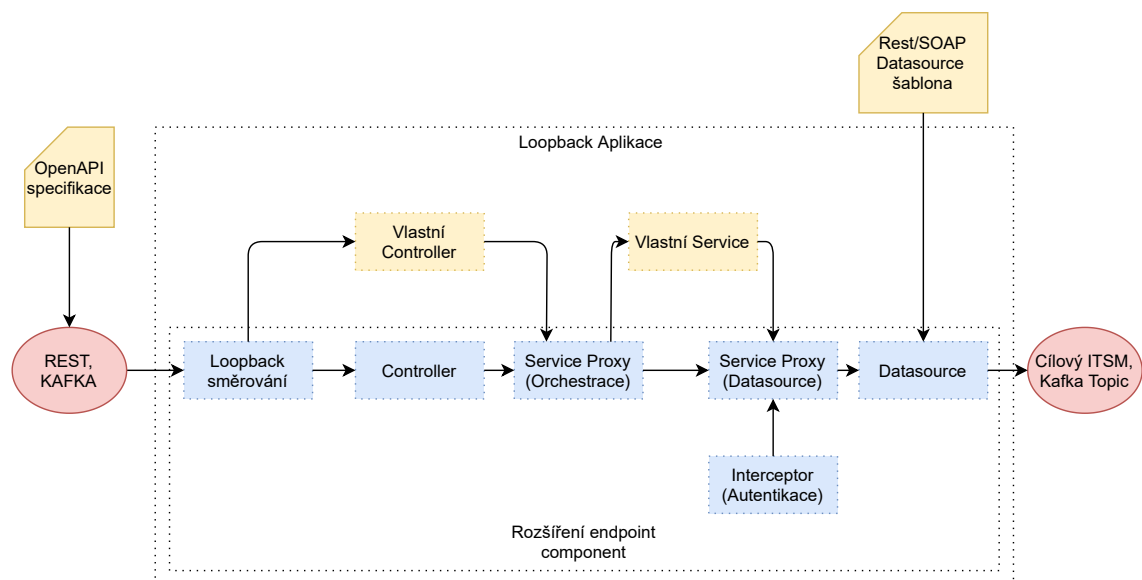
Rest/SOAP Datasource šablona

Loopback Aplikace

OpenAPI specifikace

Vlastní Controller

Vlastní Service

REST, KAFKA

Loopback směrování

Controller

Service Proxy (Orchestrace)

Service Proxy (Datasource)

Datasource

Cílový ITSM, Kafka Topic

Interceptor (Autentikace)

Rozšíření endpoint component